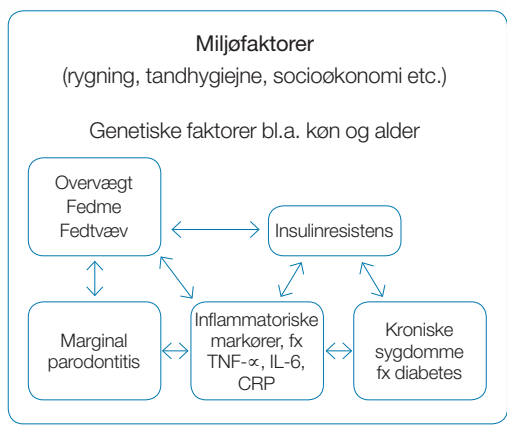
Miljøfaktorer
(rygning, tandhygiejne, socioøkonomi etc.)

Genetiske faktorer bl.a. køn og alder

Overvægt
Fedme
Fedtvæv

Insulinresistens

Marginal parodontitis

Inflammatoriske markører, fx TNF-$\alpha$, IL-6, CRP

Kroniske sygdomme fx diabetes